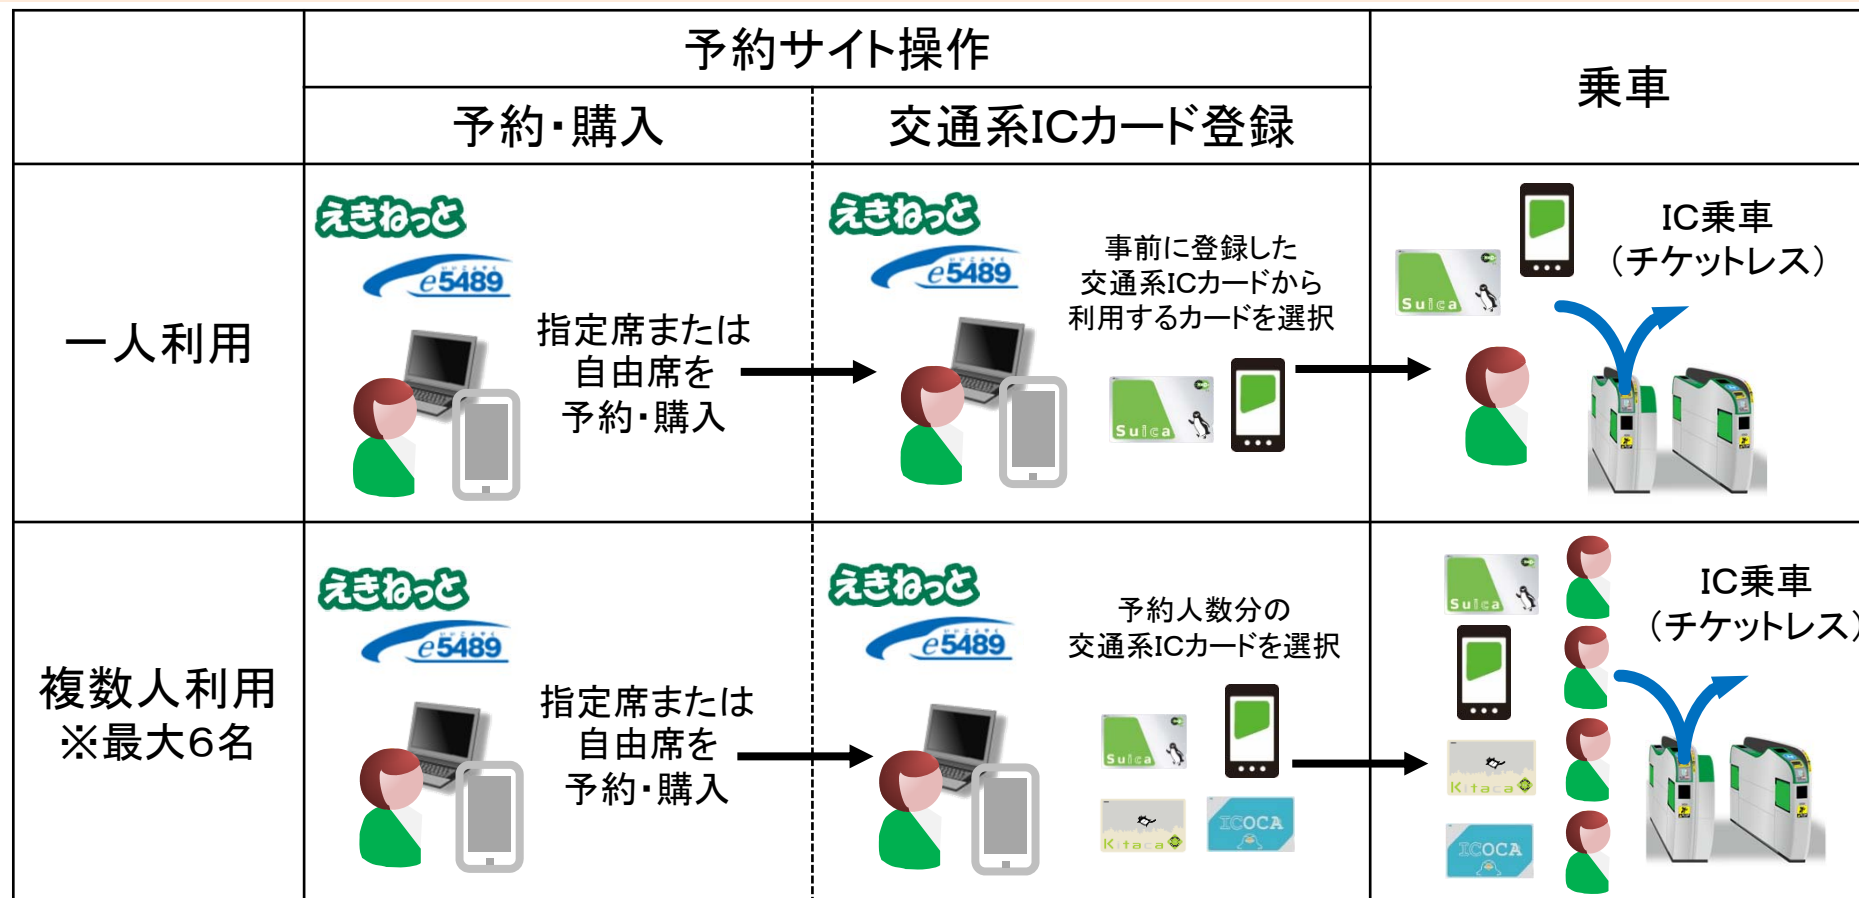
| | 予約サイト操作 | | 乗車 |
|---|---|---|---|
| | 予約・購入 | 交通系ICカード登録 | |
| 一人利用 | えきねっと e5489 指定席または自由席を予約・購入 | えきねっと e5489 事前に登録した交通系ICカードから利用するカードを選択 Suica | IC乗車（チケットレス） Suica |
| 複数人利用 ※最大6名 | えきねっと e5489 指定席または自由席を予約・購入 | えきねっと e5489 予約人数分の交通系ICカードを選択 Suica Kitaca ICOCA | IC乗車（チケットレス） Suica Kitaca ICOCA |